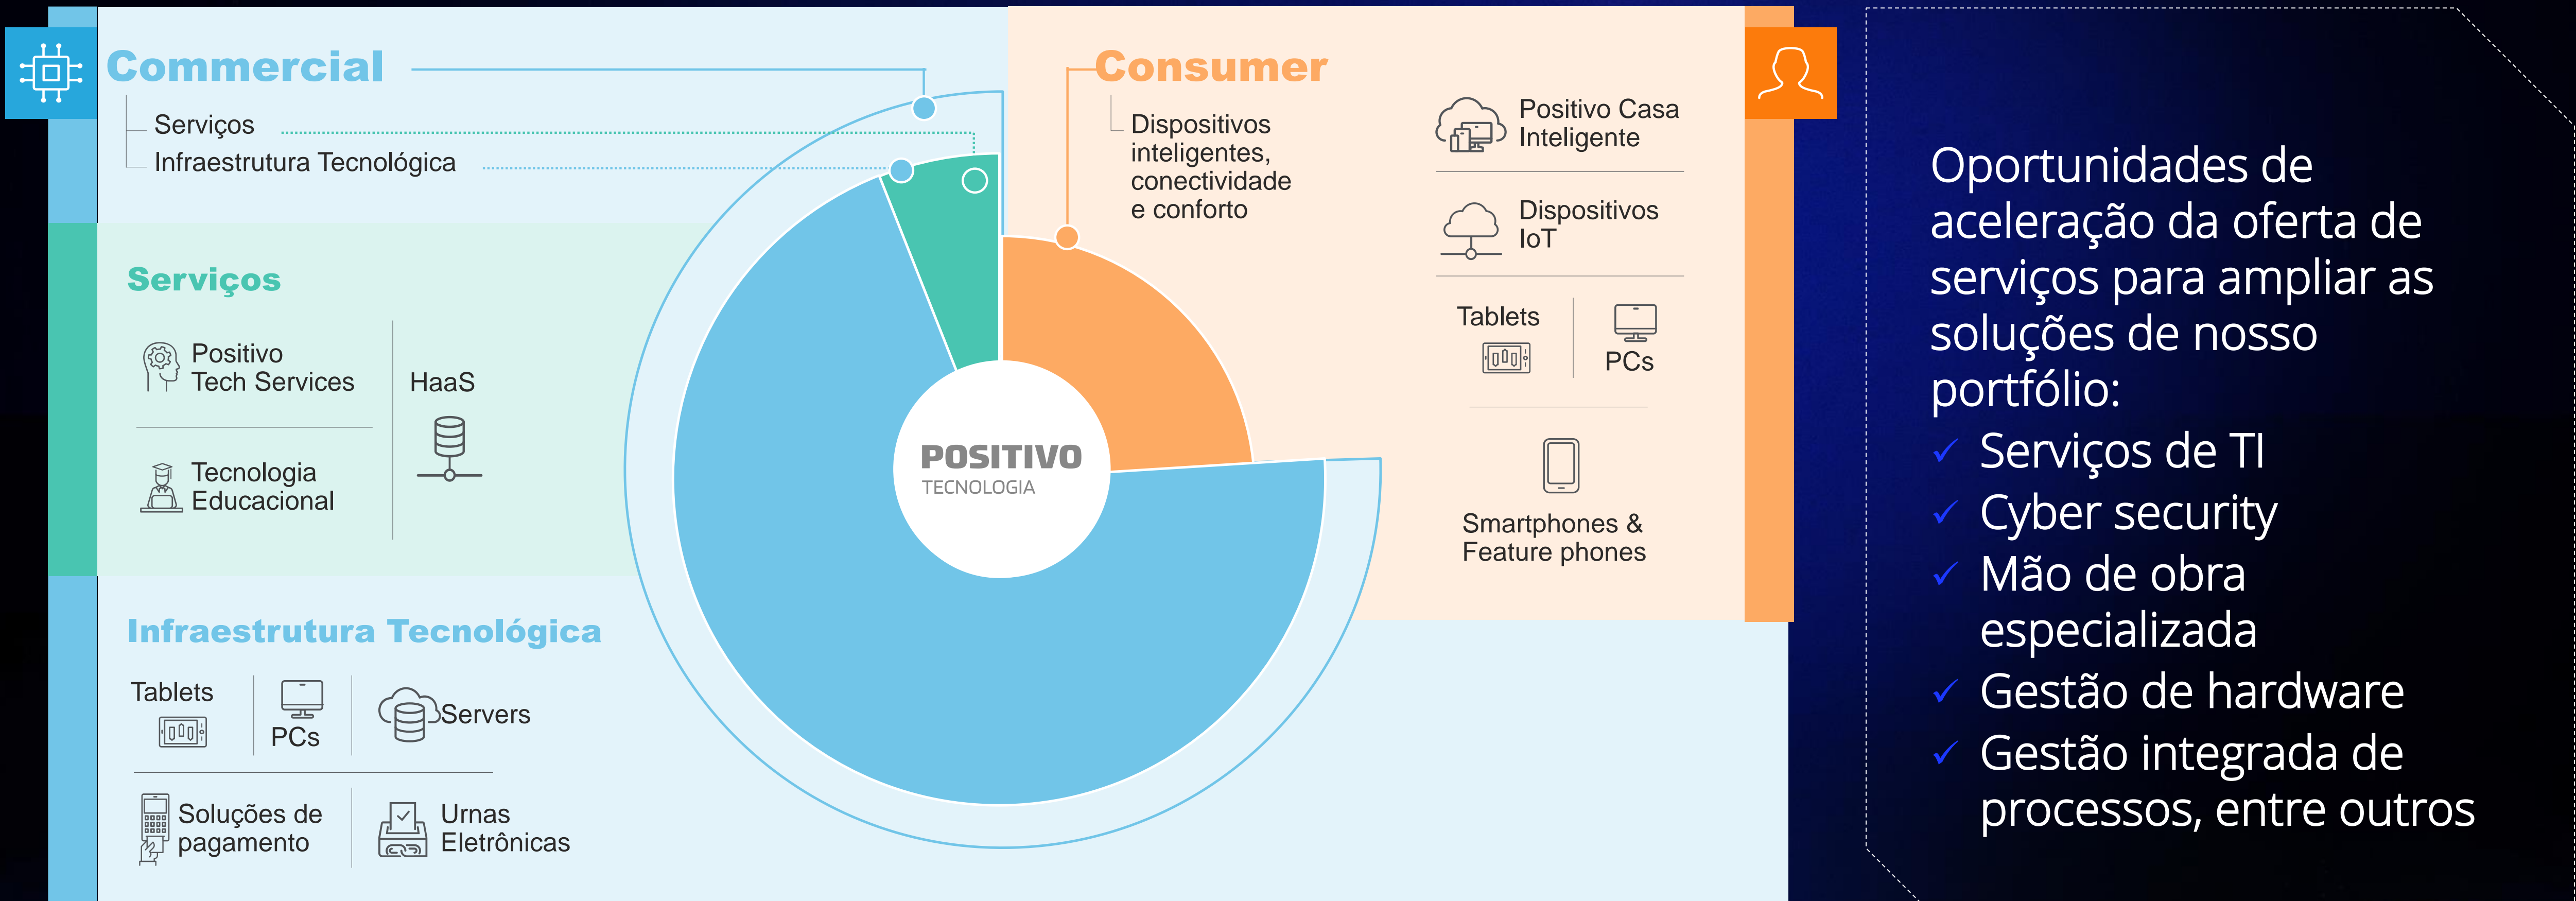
Commercial

Serviços
Infraestrutura Tecnológica

Serviços

Positivo Tech Services

HaaS

Tecnologia Educacional

Infraestrutura Tecnológica

Tablets

PCs

Servers

Soluções de pagamento

Urnas Eletrônicas

POSITIVO
TECNOLOGIA

Consumer

Dispositivos inteligentes, conectividade e conforto

Positivo Casa Inteligente

Dispositivos IoT

Tablets

PCs

Smartphones & Feature phones

Oportunidades de aceleração da oferta de serviços para ampliar as soluções de nosso portfólio:

✓ Serviços de TI
✓ Cyber security
✓ Mão de obra especializada
✓ Gestão de hardware
✓ Gestão integrada de processos, entre outros